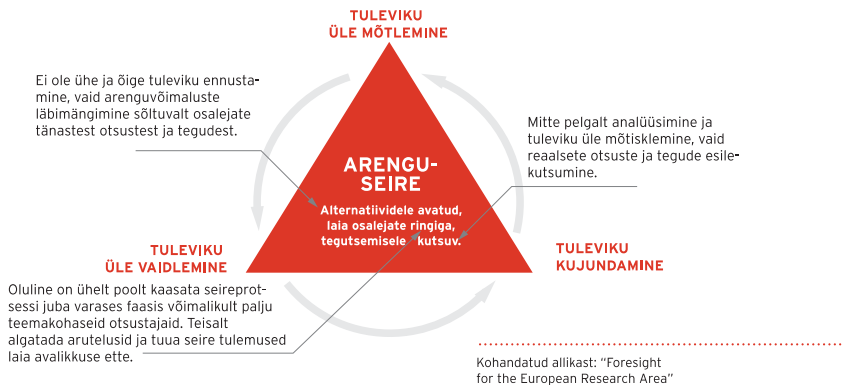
TULEVIKU
ÜLE MÕTLEMINE

Ei ole ühe ja õige tuleviku ennustamine, vaid arenguvõimaluste läbimängimine sõltuvalt osalejate tänastest otsustest ja tegudest.

Mitte pelgalt analüüsimine ja tuleviku üle mõtisklemine, vaid reaalsete otsuste ja tegude esilekutsumine.

ARENGUSEIRE

Alternatiividele avatud, laia osalejate ringiga, tegutsemisele kutsuv.

TULEVIKU
ÜLE VAIDLEMINE

TULEVIKU
KUJUNDAMINE

Oluline on ühelt poolt kaasata seireprotsessi juba varases faasis võimalikult palju teemakohaseid otsustajaid. Teisalt algatada arutelusid ja tuua seire tulemused laia avalikkuse ette.

Kohandatud allikast: "Foresight for the European Research Area"